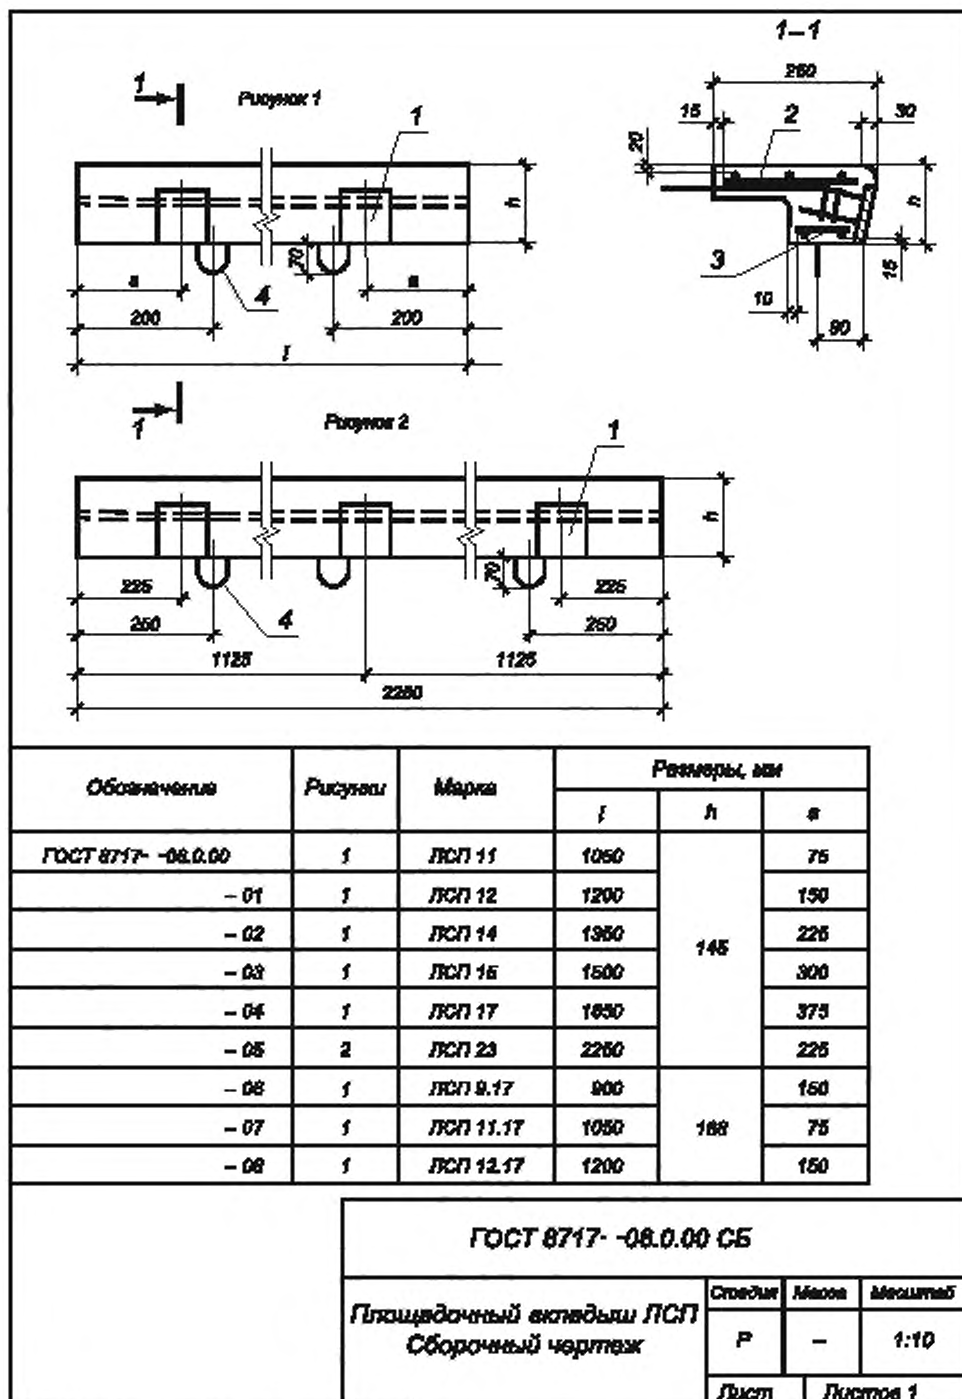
1–1

260

15

2

30

20

h

3

15

10

90

1

Рисунок 1

1

h

20

a

4

a

200

200

l

1

Рисунок 2

1

h

20

225

4

225

250

250

1125

1125

2250

| Обозначение | Рисунки | Марка | Размеры, мм | | |
|---|---|---|---|---|---|
| | | | l | h | a |
| ГОСТ 8717- -08.0.00 | 1 | ЛСП 11 | 1050 | 145 | 75 |
| – 01 | 1 | ЛСП 12 | 1200 | | 150 |
| – 02 | 1 | ЛСП 14 | 1350 | | 225 |
| – 03 | 1 | ЛСП 15 | 1500 | | 300 |
| – 04 | 1 | ЛСП 17 | 1650 | | 375 |
| – 05 | 2 | ЛСП 23 | 2250 | | 225 |
| – 06 | 1 | ЛСП 9.17 | 900 | 168 | 150 |
| – 07 | 1 | ЛСП 11.17 | 1050 | | 75 |
| – 08 | 1 | ЛСП 12.17 | 1200 | | 150 |

ГОСТ 8717- -08.0.00 СБ

Площадочный вкладыш ЛСП
Сборочный чертеж

| Стадия | Масса | Масштаб |
|---|---|---|
| Р | – | 1:10 |
| Лист | Листов 1 | |